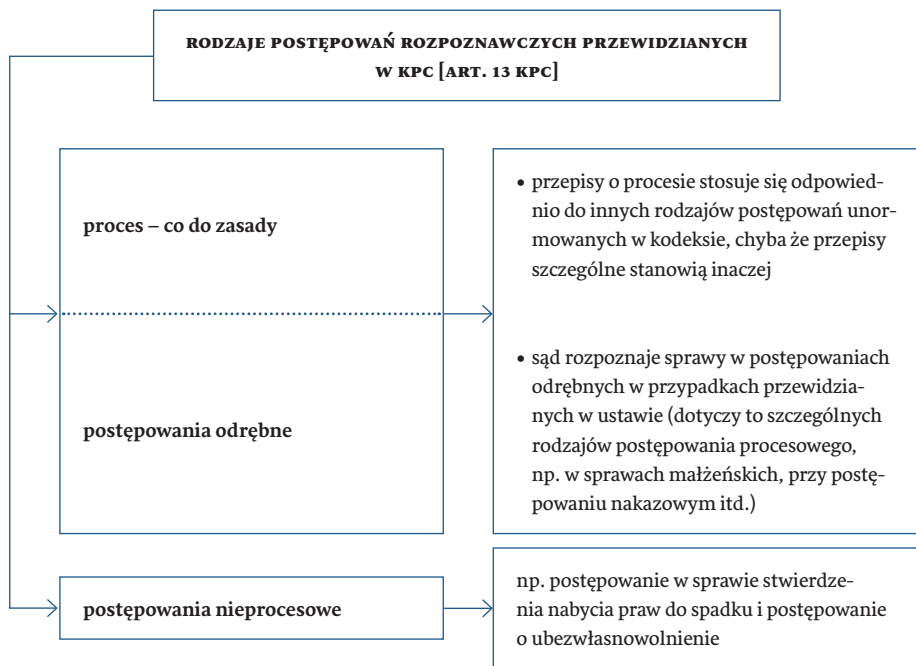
RODZAJE POSTĘPOWAŃ ROZPOZNAWCZYCH PRZEWIDZIANYCH W KPC [ART. 13 KPC]

proces – co do zasady

• przepisy o procesie stosuje się odpowiednio do innych rodzajów postępowań unormowanych w kodeksie, chyba że przepisy szczególne stanowią inaczej

postępowania odrębne

• sąd rozpoznaje sprawy w postępowaniach odrębnych w przypadkach przewidzianych w ustawie (dotyczy to szczególnych rodzajów postępowania procesowego, np. w sprawach małżeńskich, przy postępowaniu nakazowym itd.)

postępowania nieprocesowe

np. postępowanie w sprawie stwierdzenia nabycia praw do spadku i postępowanie o ubezwłasnowolnienie